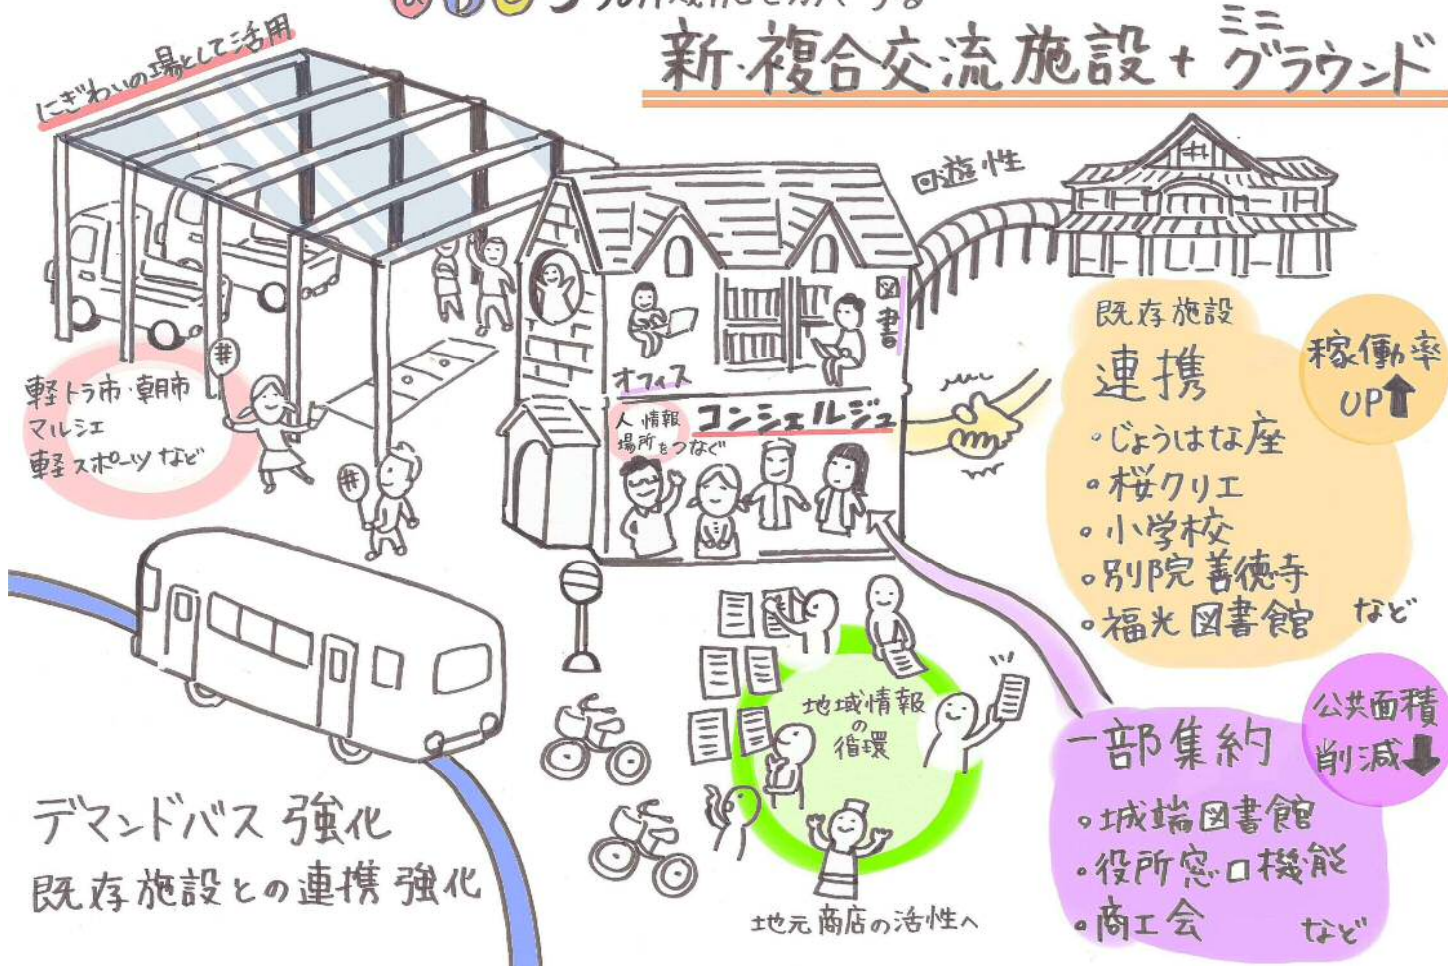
新・複合交流施設＋ミニグラウンド

にぎわいの場として活用

回遊性

軽トラ市・朝市
マルシェ
軽スポーツ など

図書

オフィス

人情報場所をつなぐ
コンシェルジュ

既存施設
連携
・じょうはな座
・桜クリエ
・小学校
・別院善徳寺
・福光図書館 など

稼働率UP

地域情報の循環

公共面積削減

一部集約
・城端図書館
・役所窓口機能
・商工会 など

デマンドバス強化
既存施設との連携強化

地元商店の活性へ